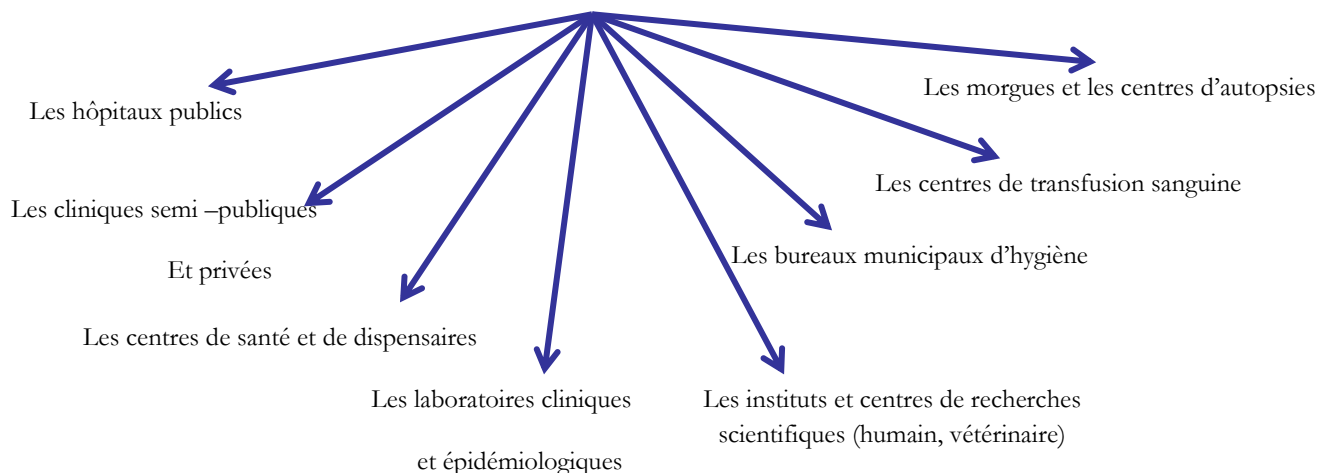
Les hôpitaux publics

Les cliniques semi –publiques

Et privées

Les centres de santé et de dispensaires

Les laboratoires cliniques

et épidémiologiques

Les instituts et centres de recherches scientifiques (humain, vétérinaire)

Les bureaux municipaux d’hygiène

Les centres de transfusion sanguine

Les morgues et les centres d’autopsies